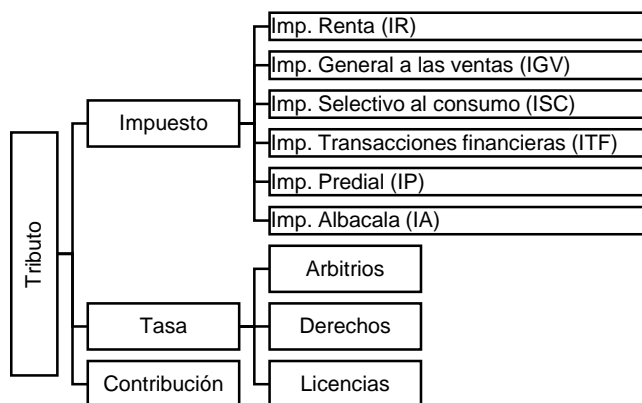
Tributo

Impuesto

Imp. Renta (IR)

Imp. General a las ventas (IGV)

Imp. Selectivo al consumo (ISC)

Imp. Transacciones financieras (ITF)

Imp. Predial (IP)

Imp. Albacala (IA)

Tasa

Arbitrios

Derechos

Licencias

Contribución